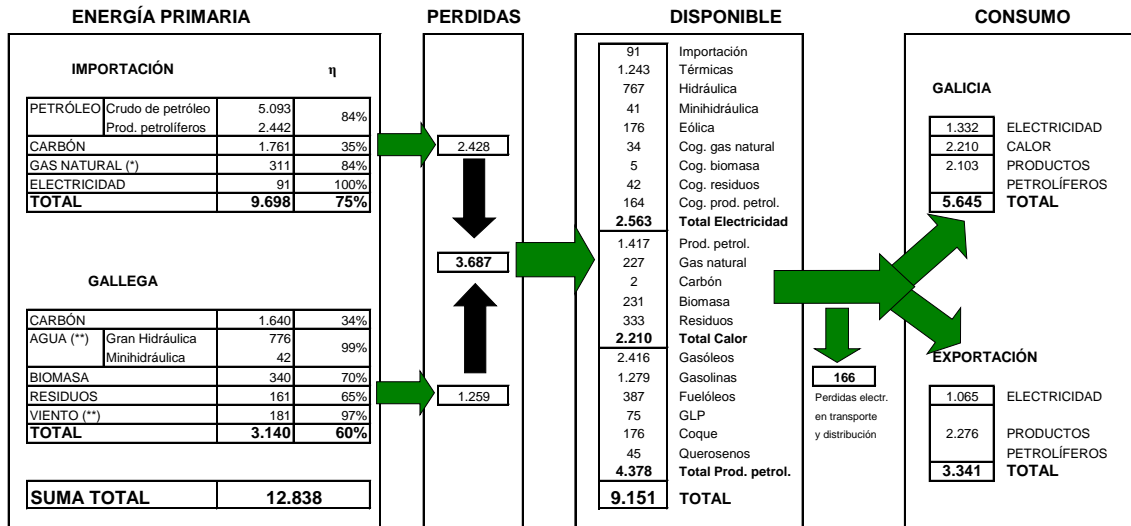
ENERGÍA PRIMARIA

PERDIDAS

DISPONIBLE

CONSUMO

IMPORTACIÓN

η

| | | | |
|---|---|---|---|
| PETRÓLEO | Crudo de petróleo | 5.093 | 84% |
| | Prod. petrolíferos | 2.442 | |
| CARBÓN | | 1.761 | 35% |
| GAS NATURAL (*) | | 311 | 84% |
| ELECTRICIDAD | | 91 | 100% |
| TOTAL | | 9.698 | 75% |

GALLEGA

| | | | |
|---|---|---|---|
| CARBÓN | | 1.640 | 34% |
| AGUA (**) | Gran Hidráulica | 776 | 99% |
| | Minihidráulica | 42 | |
| BIOMASA | | 340 | 70% |
| RESIDUOS | | 161 | 65% |
| VIENTO (**) | | 181 | 97% |
| TOTAL | | 3.140 | 60% |

| | |
|---|---|
| SUMA TOTAL | 12.838 |

2.428

3.687

1.259

| | |
|---|---|
| 91 | Importación |
| 1.243 | Térmicas |
| 767 | Hidráulica |
| 41 | Minihidráulica |
| 176 | Eólica |
| 34 | Cog. gas natural |
| 5 | Cog. biomasa |
| 42 | Cog. residuos |
| 164 | Cog. prod. petrol. |
| 2.563 | Total Electricidad |
| 1.417 | Prod. petrol. |
| 227 | Gas natural |
| 2 | Carbón |
| 231 | Biomasa |
| 333 | Residuos |
| 2.210 | Total Calor |
| 2.416 | Gasóleos |
| 1.279 | Gasolinas |
| 387 | Fuelóleos |
| 75 | GLP |
| 176 | Coque |
| 45 | Querosenos |
| 4.378 | Total Prod. petrol. |
| 9.151 | TOTAL |

166
Perdidas electr. en transporte y distribución

GALICIA

| | |
|---|---|
| 1.332 | ELECTRICIDAD |
| 2.210 | CALOR |
| 2.103 | PRODUCTOS PETROLÍFEROS |
| 5.645 | TOTAL |

EXPORTACIÓN

| | |
|---|---|
| 1.065 | ELECTRICIDAD |
| 2.276 | PRODUCTOS PETROLÍFEROS |
| 3.341 | TOTAL |